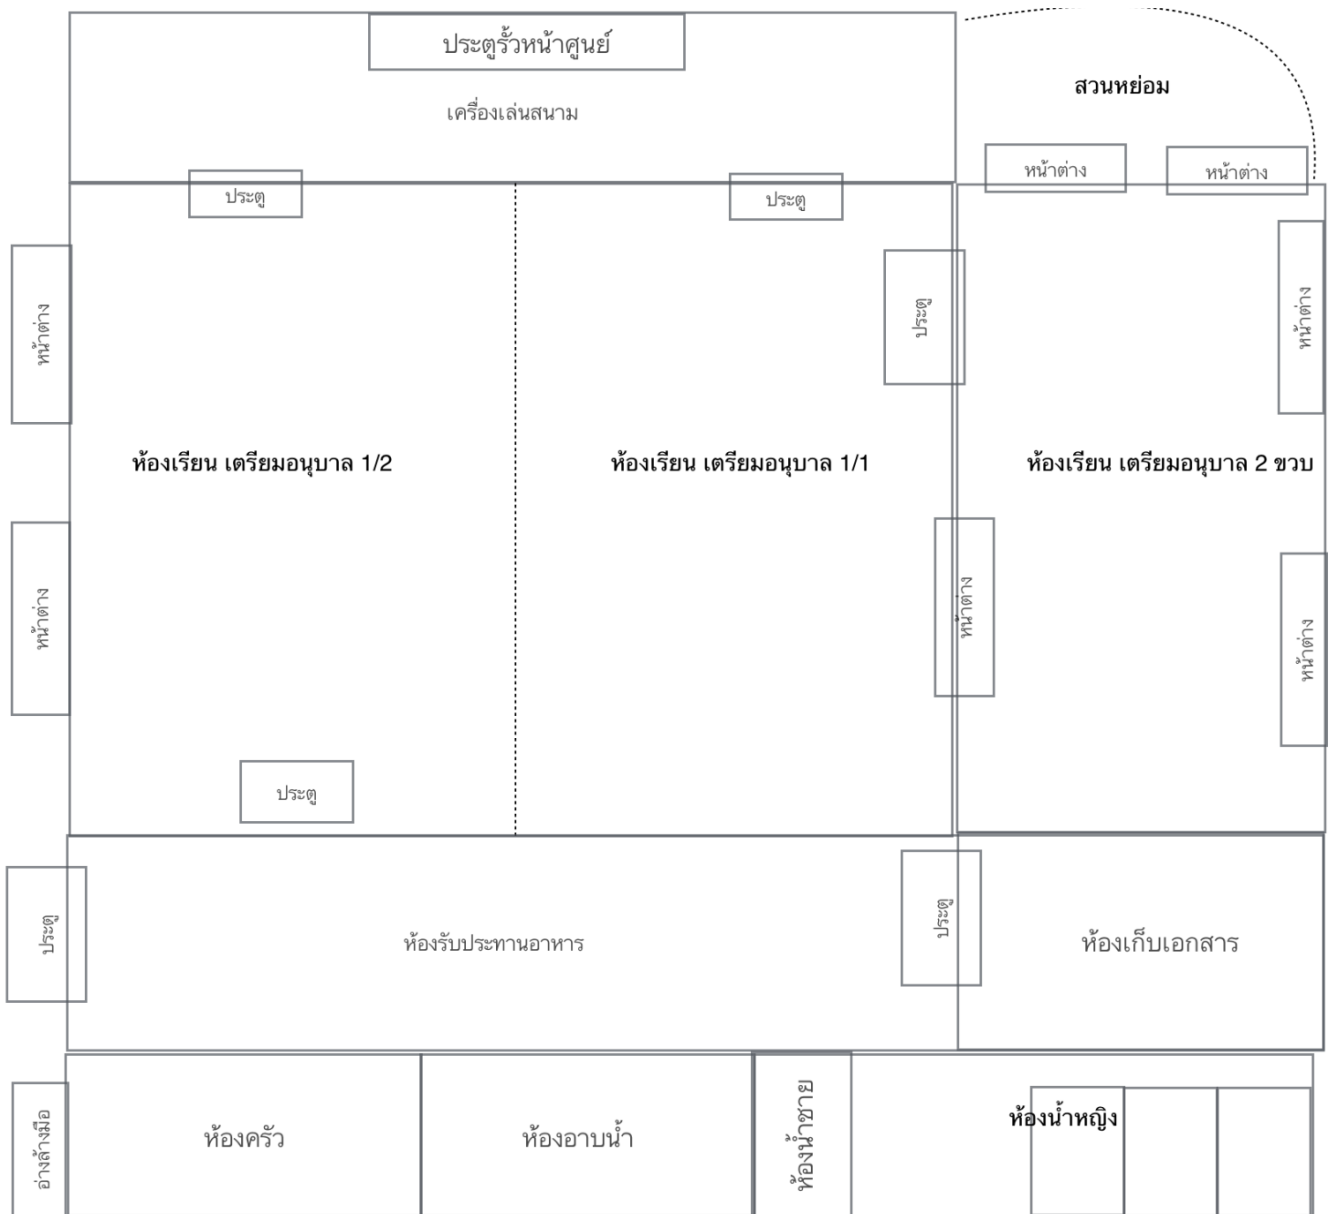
ประตูรั้วหน้าศูนย์

เครื่องเล่นสนาม

สวนหย่อม

หน้าต่าง

หน้าต่าง

ประตู

ประตู

หน้าต่าง

ประตู

หน้าต่าง

ห้องเรียน เตรียมอนุบาล 1/2

ห้องเรียน เตรียมอนุบาล 1/1

ห้องเรียน เตรียมอนุบาล 2 ขวบ

หน้าต่าง

หน้าต่าง

หน้าต่าง

ประตู

ประตู

ห้องรับประทานอาหาร

ประตู

ห้องเก็บเอกสาร

อ่างล้างมือ

ห้องครัว

ห้องอาบน้ำ

ห้องน้ำชาย

ห้องน้ำหญิง